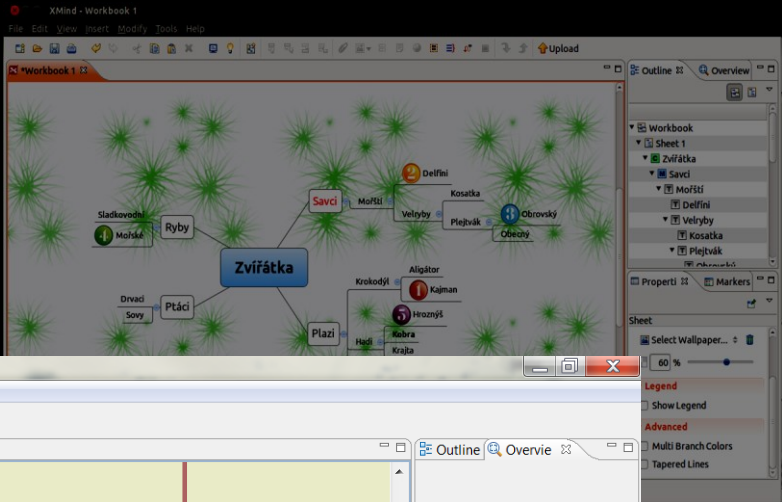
XMind - Workbook 1

File Edit View Insert Modify Tools Help

Upload

*Workbook 1

Zvířátka

Savci
Mořští
Delfíni
Velryby
Kosatka
Plejtvák
Obrovský
Obecný

Ryby
Sladkovodní
Mořské

Ptáci
Drvaci
Sovy

Plazi
Krokodýl
Aligátor
Kajman
Hroznýš
Hadi
Kobra
Krajta

Outline
Overview

Workbook
Sheet 1
Zvířátka
Savci
Mořští
Delfíni
Velryby
Kosatka
Plejtvák
Obrovský

Properti
Markers

Sheet
Select Wallpaper...
60 %
Legend
Show Legend
Advanced
Multi Branch Colors
Tapered Lines

Outline
Overvie